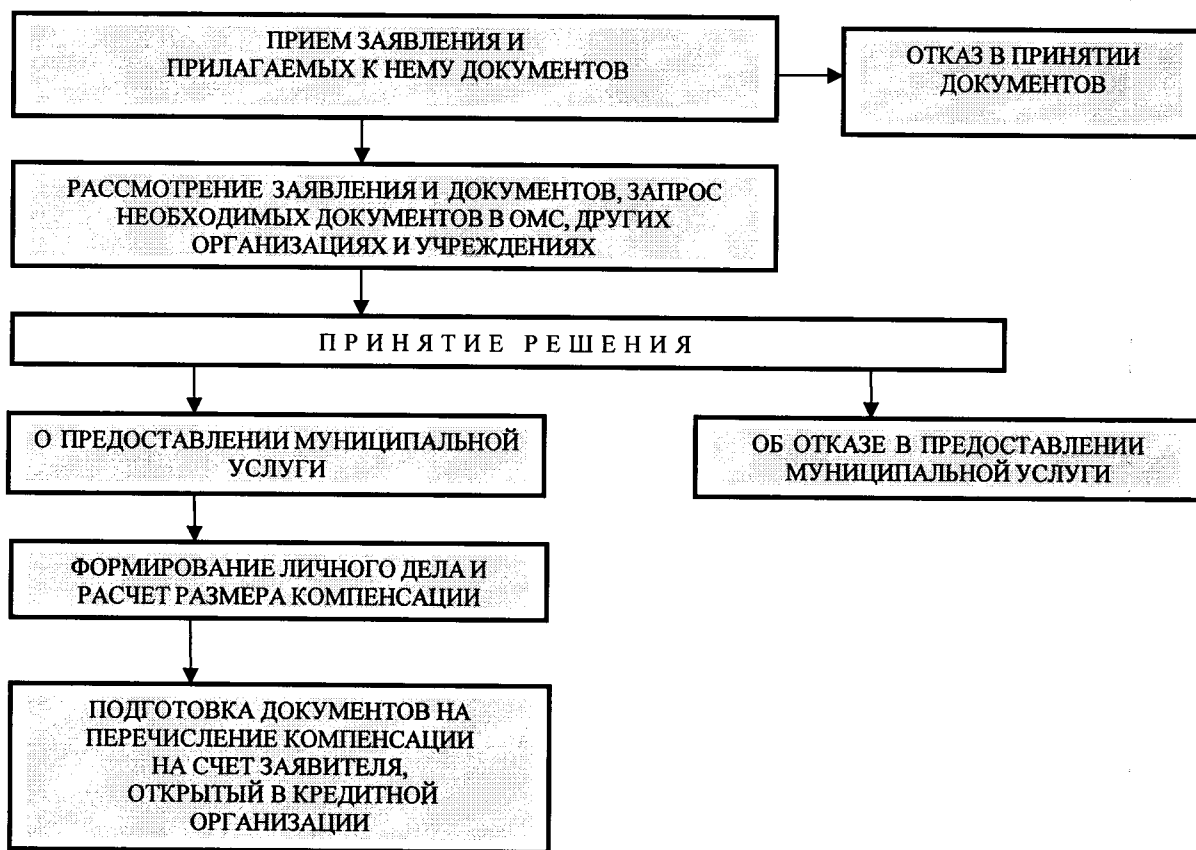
ПРИЕМ ЗАЯВЛЕНИЯ И ПРИЛАГАЕМЫХ К НЕМУ ДОКУМЕНТОВ

ОТКАЗ В ПРИНЯТИИ ДОКУМЕНТОВ

РАССМОТРЕНИЕ ЗАЯВЛЕНИЯ И ДОКУМЕНТОВ, ЗАПРОС НЕОБХОДИМЫХ ДОКУМЕНТОВ В ОМС, ДРУГИХ ОРГАНИЗАЦИЯХ И УЧРЕЖДЕНИЯХ

ПРИНЯТИЕ РЕШЕНИЯ

О ПРЕДОСТАВЛЕНИИ МУНИЦИПАЛЬНОЙ УСЛУГИ

ОБ ОТКАЗЕ В ПРЕДОСТАВЛЕНИИ МУНИЦИПАЛЬНОЙ УСЛУГИ

ФОРМИРОВАНИЕ ЛИЧНОГО ДЕЛА И РАСЧЕТ РАЗМЕРА КОМПЕНСАЦИИ

ПОДГОТОВКА ДОКУМЕНТОВ НА ПЕРЕЧИСЛЕНИЕ КОМПЕНСАЦИИ НА СЧЕТ ЗАЯВИТЕЛЯ, ОТКРЫТЫЙ В КРЕДИТНОЙ ОРГАНИЗАЦИИ